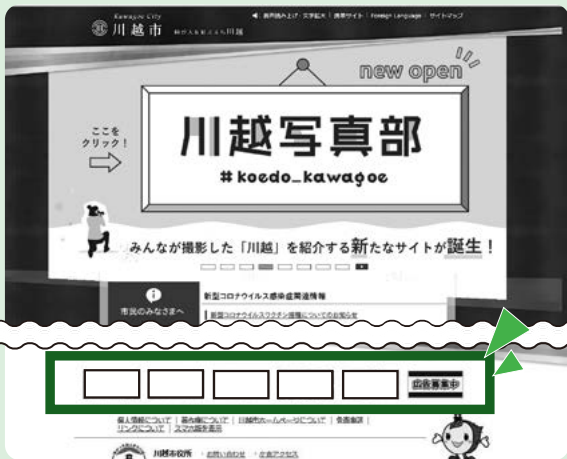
Kawagoe City
川越市

◀ 音声読み上げ ・ 文字拡大 ｜ 携帯サイト ｜ Foreign Language ｜ サイトマップ

new open

ここを
クリック！

川越写真部

# koedo_kawagoe

みんなが撮影した「川越」を紹介する新たなサイトが誕生！

市民のみなさまへ

新型コロナウイルス感染症関連情報

新型コロナウイルスワクチン接種についてのお知らせ

広告募集中

個人情報について ｜ 著作権について ｜ 川越市ホームページについて ｜ 免責事項 ｜ リンクについて ｜ スマホ版を表示

川越市役所 ・ お問い合わせ ・ 交通アクセス